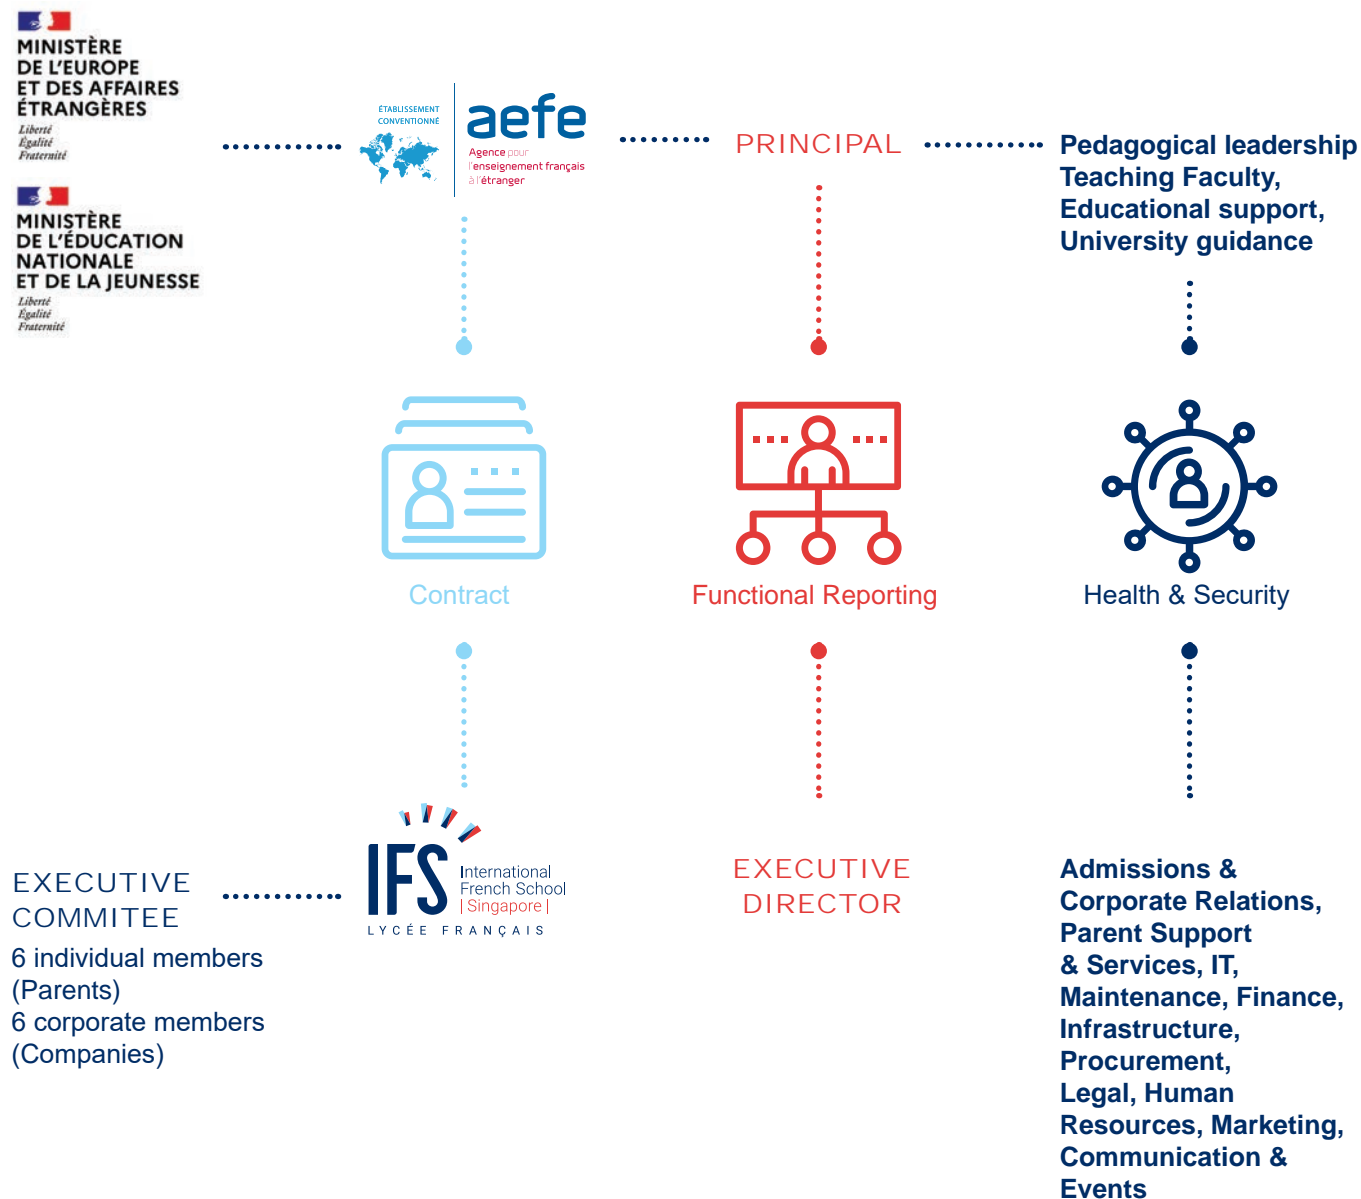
MINISTÈRE DE L'EUROPE ET DES AFFAIRES ÉTRANGÈRES
Liberté
Égalité
Fraternité

MINISTÈRE DE L'ÉDUCATION NATIONALE ET DE LA JEUNESSE
Liberté
Égalité
Fraternité

ÉTABLISSEMENT CONVENTIONNÉ
aefe
Agence pour l'enseignement français à l'étranger

PRINCIPAL

Pedagogical leadership
Teaching Faculty,
Educational support,
University guidance

Contract

Functional Reporting

Health & Security

EXECUTIVE COMMITEE
6 individual members (Parents)
6 corporate members (Companies)

IFS
International French School | Singapore |
LYCÉE FRANÇAIS

EXECUTIVE DIRECTOR

Admissions & Corporate Relations, Parent Support & Services, IT, Maintenance, Finance, Infrastructure, Procurement, Legal, Human Resources, Marketing, Communication & Events